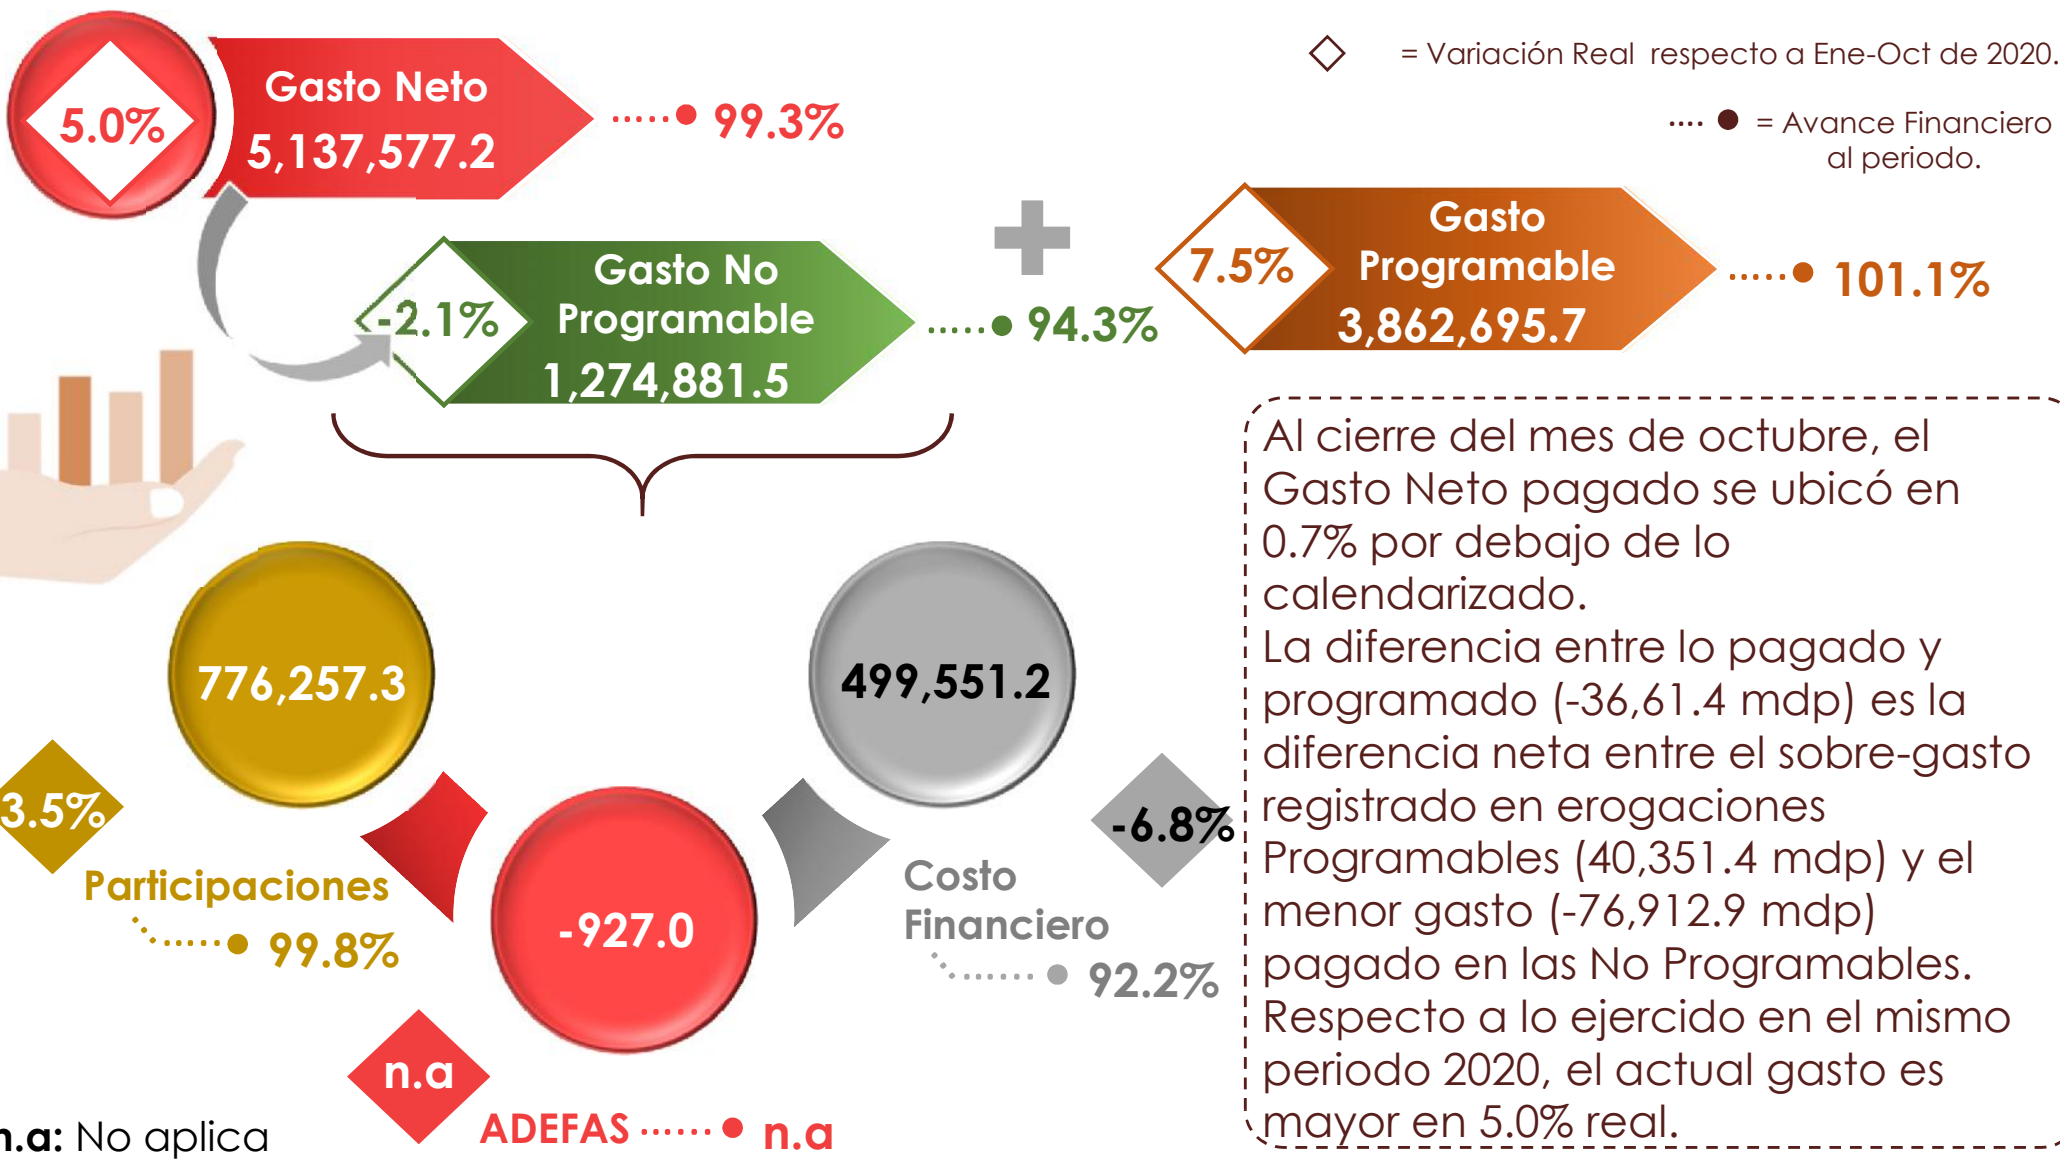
= Variación Real respecto a Ene-Oct de 2020.

= Avance Financiero al periodo.

5.0%
Gasto Neto
5,137,577.2
99.3%

-2.1%
Gasto No Programable
1,274,881.5
94.3%

7.5%
Gasto Programable
3,862,695.7
101.1%

Al cierre del mes de octubre, el Gasto Neto pagado se ubicó en 0.7% por debajo de lo calendarizado.
La diferencia entre lo pagado y programado (-36,61.4 mdp) es la diferencia neta entre el sobre-gasto registrado en erogaciones Programables (40,351.4 mdp) y el menor gasto (-76,912.9 mdp) pagado en las No Programables.
Respecto a lo ejercido en el mismo periodo 2020, el actual gasto es mayor en 5.0% real.

776,257.3
3.5%
Participaciones
99.8%

499,551.2
-6.8%
Costo Financiero
92.2%

-927.0
n.a
ADEFAS
n.a

n.a: No aplica